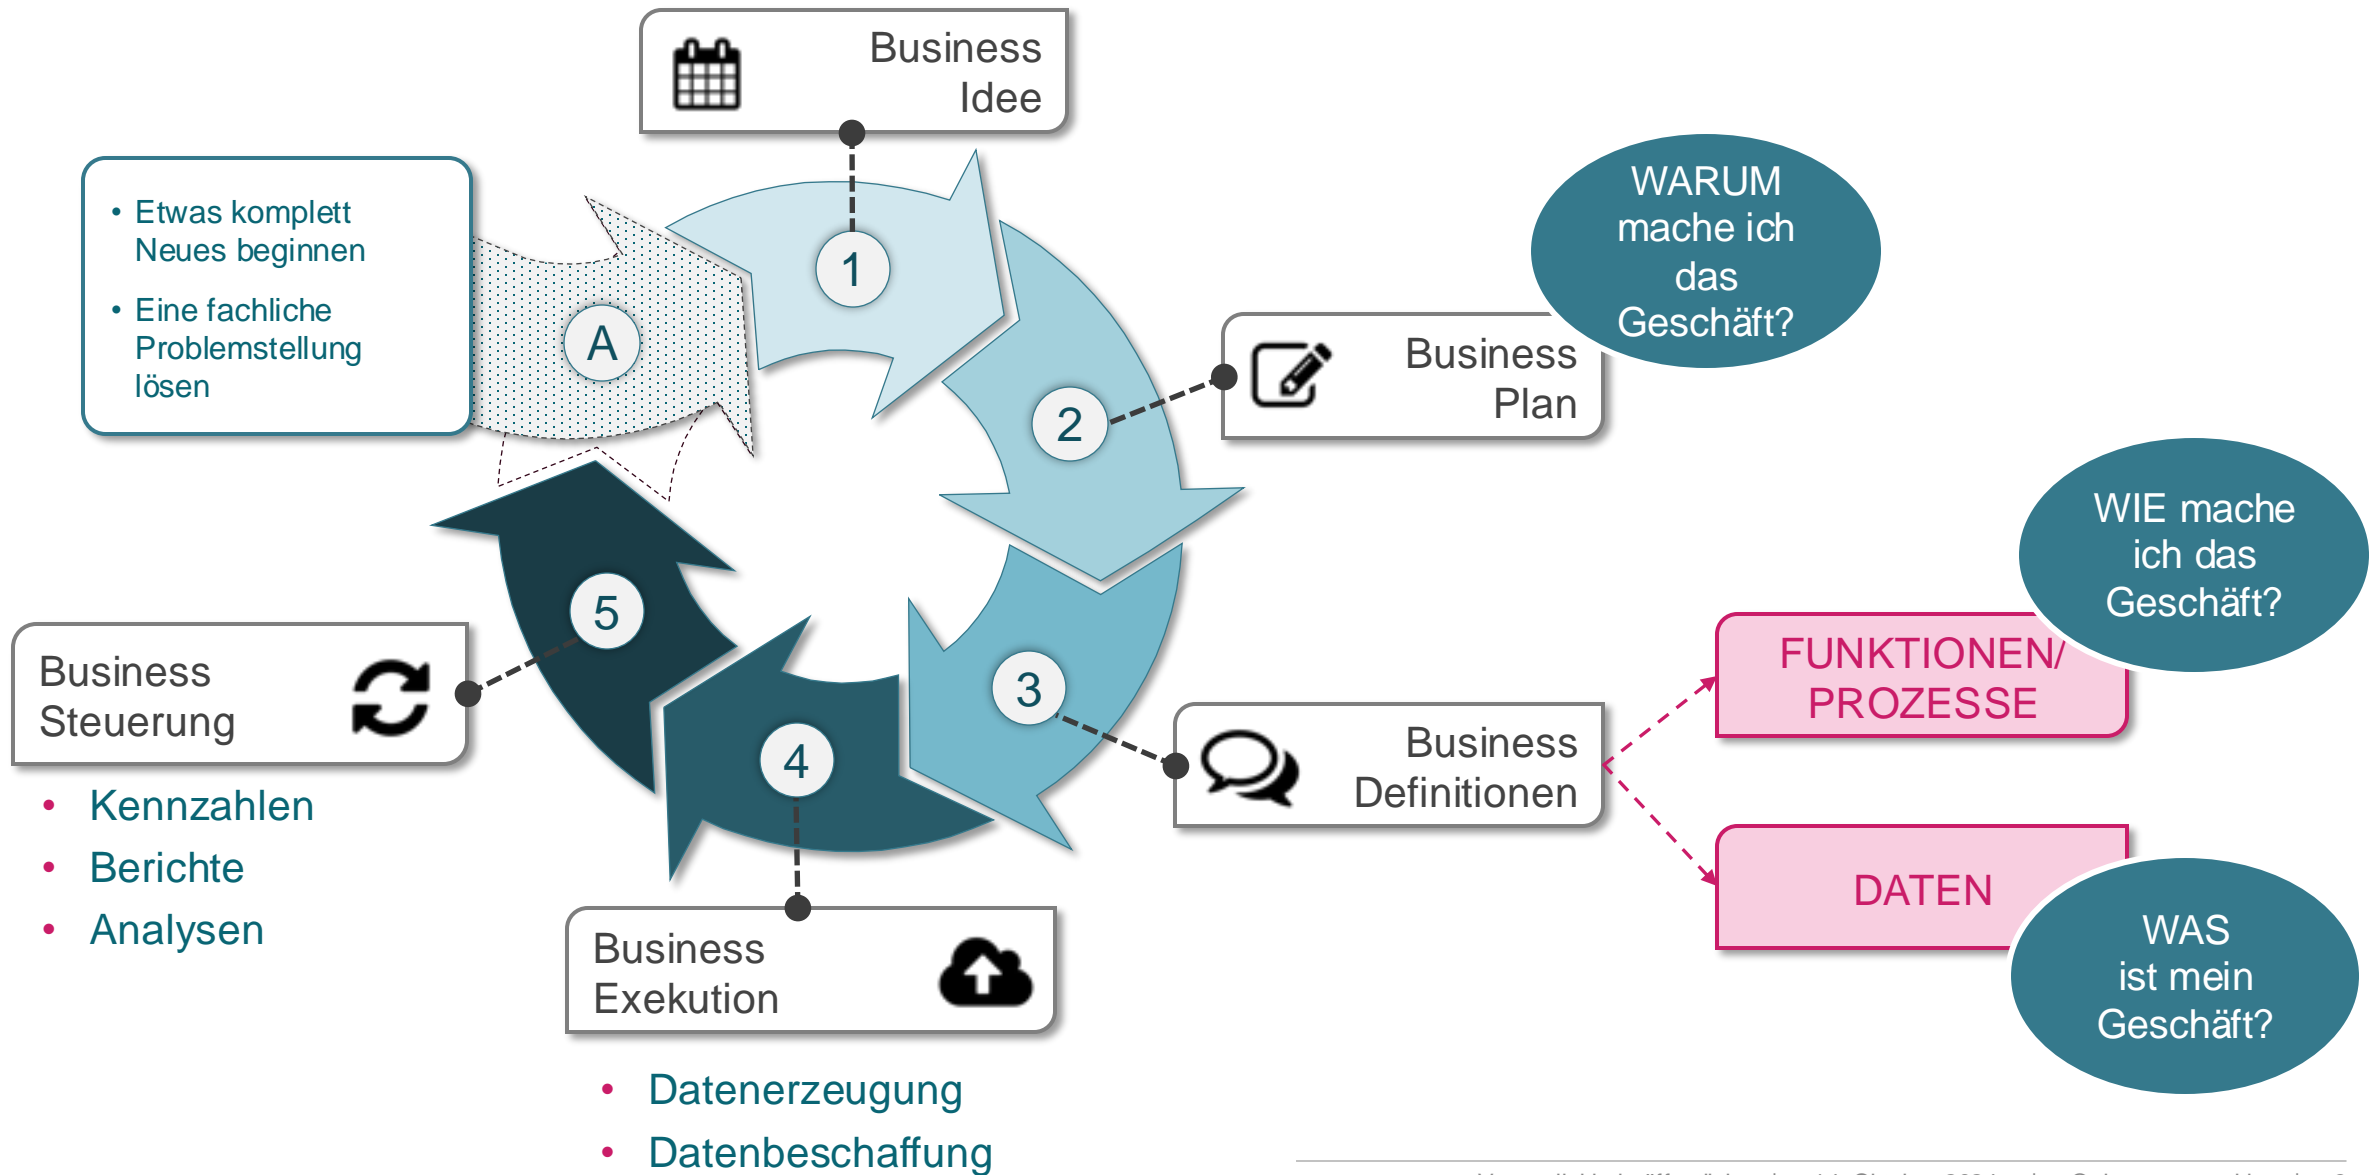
Business Idee

• Etwas komplett Neues beginnen
• Eine fachliche Problemstellung lösen

A

1

WARUM mache ich das Geschäft?

Business Plan

2

WIE mache ich das Geschäft?

FUNKTIONEN/ PROZESSE

3

Business Definitionen

DATEN

WAS ist mein Geschäft?

5

Business Steuerung

• Kennzahlen
• Berichte
• Analysen

4

Business Exekution

• Datenerzeugung
• Datenbeschaffung

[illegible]